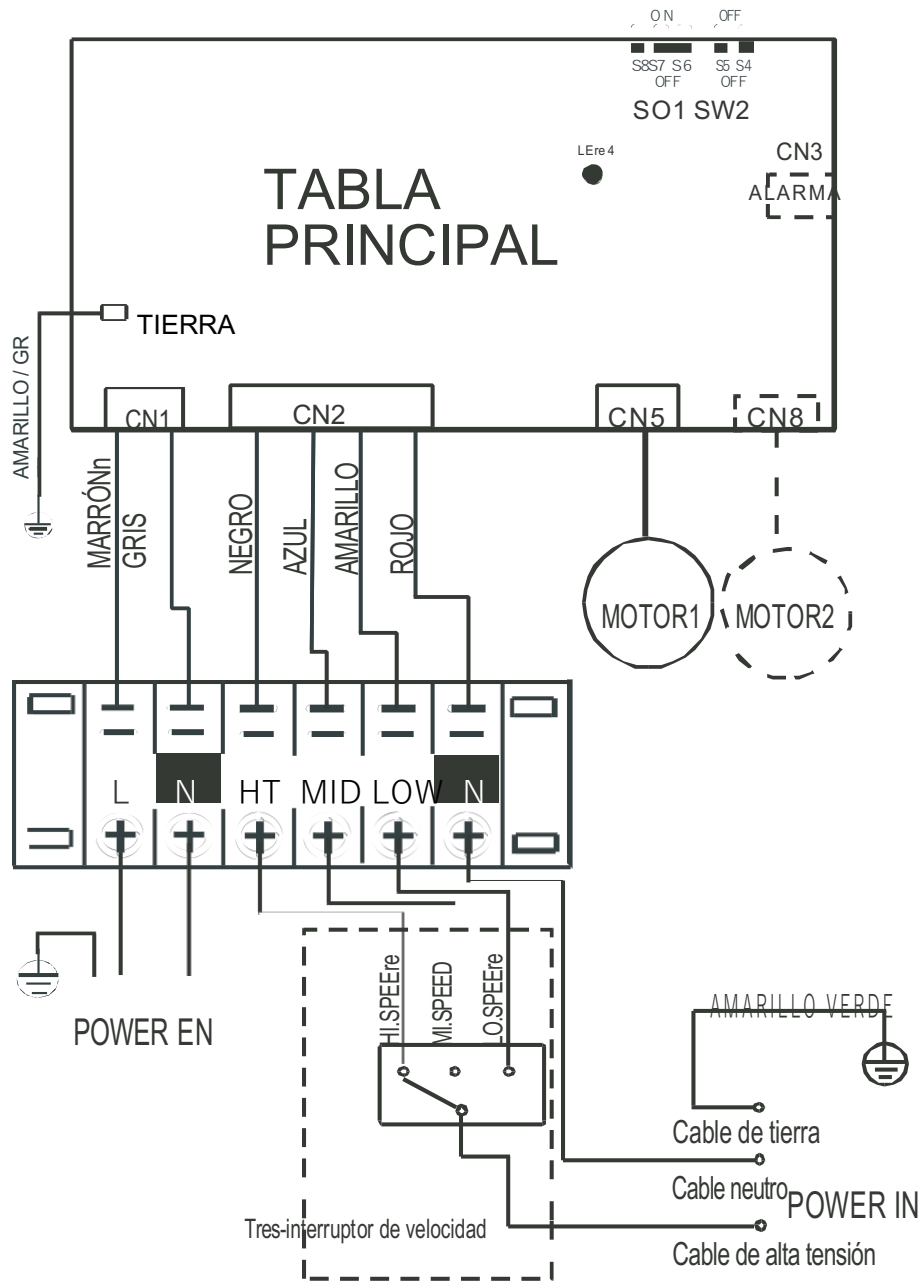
ON OFF

S8S7 S6 OFF S5 S4 OFF

SO1 SW2

LEre4

CN3 ALARMA

TABLA PRINCIPAL

TIERRA

AMARILLO / GR

CN1 CN2 CN5 CN8

MARRÓNn GRIS NEGRO AZUL AMARILLO ROJO

MOTOR1 MOTOR2

L N HT MID LOW N

POWER EN

HI.SPEEre MI.SPEED LO.SPEEre

AMARILLO VERDE

Cable de tierra

Cable neutro POWER IN

Tres-interruptor de velocidad

Cable de alta tensión